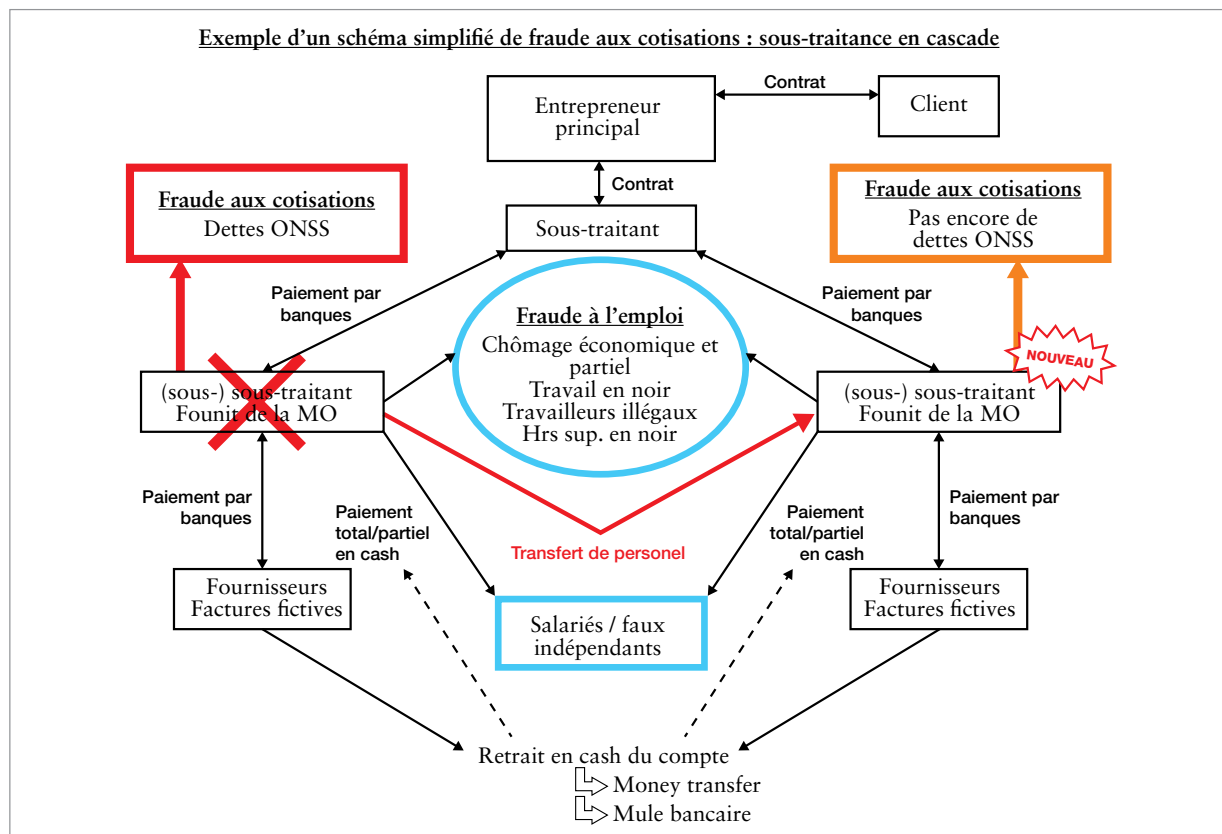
Exemple d'un schéma simplifié de fraude aux cotisations : sous-traitance en cascade

Contrat

Entrepreneur principal

Client

Contrat

Fraude aux cotisations
Dettes ONSS

Sous-traitant

Fraude aux cotisations
Pas encore de dettes ONSS

Paiement par banques

Paiement par banques

Fraude à l'emploi
Chômage économique et partiel
Travail en noir
Travailleurs illégaux
Hrs sup. en noir

NOUVEAU

(sous-) sous-traitant
Founit de la MO

(sous-) sous-traitant
Founit de la MO

Paiement par banques

Paiement total/partiel en cash

Paiement total/partiel en cash

Paiement par banques

Transfert de personel

Fournisseurs
Factures fictives

Salariés / faux indépendants

Fournisseurs
Factures fictives

Retrait en cash du compte
Money transfer
Mule bancaire